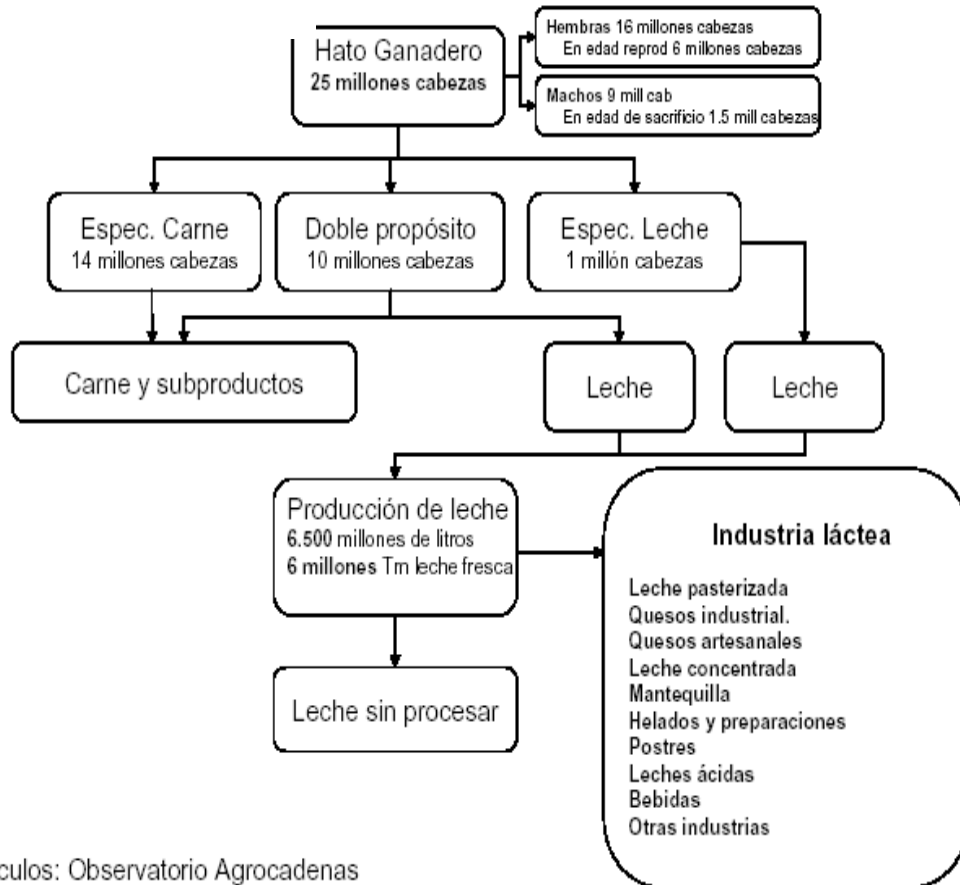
Hato Ganadero
25 millones cabezas

Hembras 16 millones cabezas
En edad reprod 6 millones cabezas

Machos 9 mill cab
En edad de sacrificio 1.5 mill cabezas

Espec. Carne
14 millones cabezas

Doble propósito
10 millones cabezas

Espec. Leche
1 millón cabezas

Carne y subproductos

Leche

Leche

Producción de leche
6.500 millones de litros
6 millones Tm leche fresca

Industria láctea

Leche pasterizada
Quesos industrial.
Quesos artesanales
Leche concentrada
Mantequilla
Helados y preparaciones
Postres
Leches ácidas
Bebidas
Otras industrias

Leche sin procesar

culos: Observatorio Agrocadenas